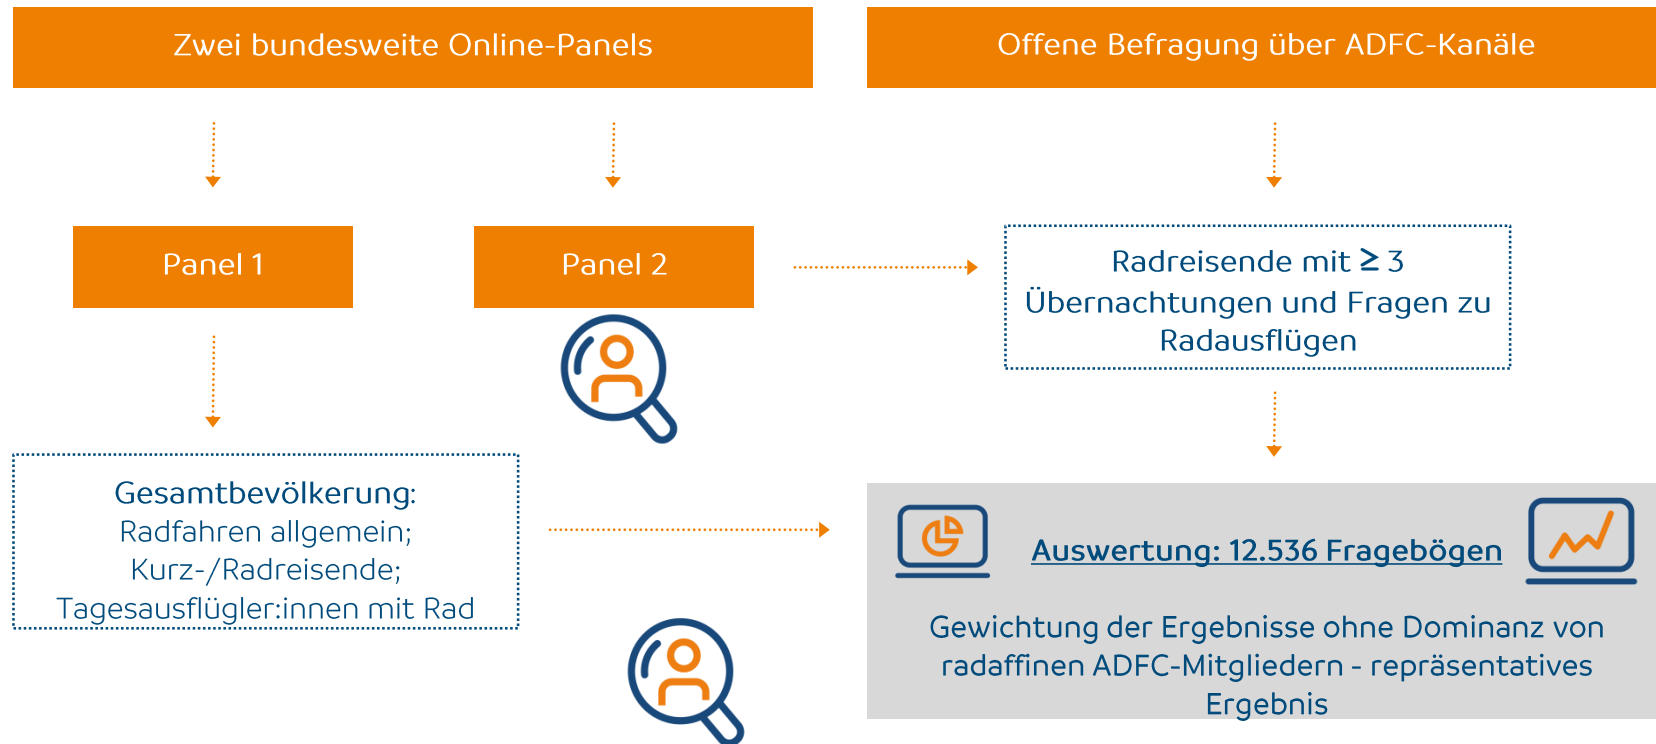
Zwei bundesweite Online-Panels

Offene Befragung über ADFC-Kanäle

Panel 1

Panel 2

Radreisende mit $\geq 3$ Übernachtungen und Fragen zu Radausflügen

Gesamtbevölkerung:
Radfahren allgemein;
Kurz-/Radreisende;
Tagesausflügler:innen mit Rad

Auswertung: 12.536 Fragebögen

Gewichtung der Ergebnisse ohne Dominanz von radaffinen ADFC-Mitgliedern - repräsentatives Ergebnis